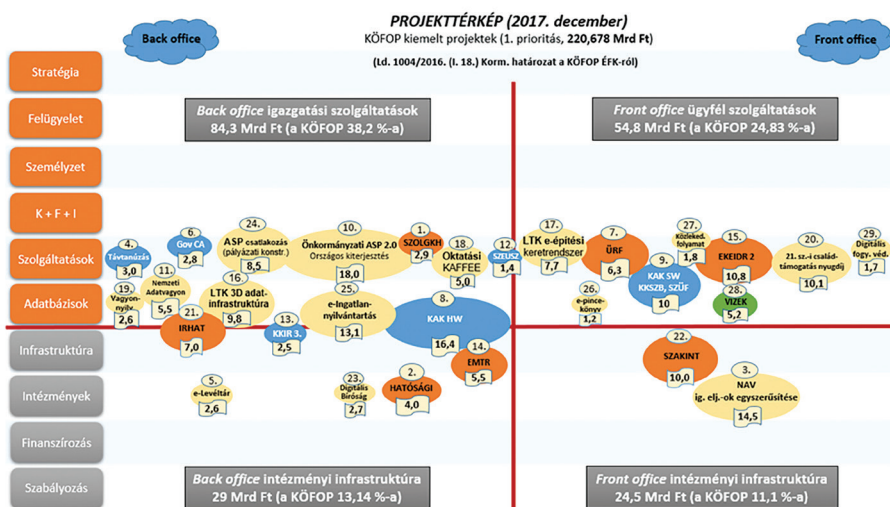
PROJEKTTÉRKÉP (2017. december)
KÖFOP kiemelt projektek (1. prioritás, 220,678 Mrd Ft)
(ld. 1004/2016. (I. 18.) Korm. határozat a KÖFOP ÉFK-ról)

Back office

Front office

Stratégia

Felügyelet

Személyzet

K + F + I

Szolgáltatások

Adatbázisok

Infrastruktúra

Intézmények

Finanszírozás

Szabályozás

Back office igazgatási szolgáltatások
84,3 Mrd Ft (a KÖFOP 38,2 %-a)

Front office ügyfél szolgáltatások
54,8 Mrd Ft (a KÖFOP 24,83 %-a)

4. Távtanúsítás 3,0

6. Gov CA 2,8

24. ASP csatlakozás (pályázati konstr.) 8,5

10. Önkormányzati ASP 2.0 Országos kiterjesztés 18,0

1. SZOLGKH 2,9

18 Oktatási KAFFEE 5,0

12 SZEUSZ 1,4

17. LTK e-építési keretrendszer 7,7

7. ÜRF 6,3

27. Közleked. folyamat 1,8

15. EKEIDR 2 10,8

20. 21. sz-i család-támogatás nyugdíj 10,1

29. Digitális fogy. véd. 1,7

19. Vagyon-nyilv. 2,6

11. Nemzeti Adatvagyon 5,5

16 LTK 3D adat-infrastruktúra 9,8

25. e-Ingatlan-nyilvántartás 13,1

8. KAK HW 16,4

9. KAK SW KKSZB, SZÜF 10

26. e-pince-könyv 1,2

28. VIZEK 5,2

21. IRHAT 7,0

13. KKIR 3. 2,5

14. EMTR 5,5

22. SZAKINT 10,0

3. NAV ig. elj.-ok egyszerűsítése 14,5

5. e-Levéltár 2,6

23. Digitális Bíróság 2,7

2. HATÓSÁGI 4,0

Back office intézményi infrastruktúra
29 Mrd Ft (a KÖFOP 13,14 %-a)

Front office intézményi infrastruktúra
24,5 Mrd Ft (a KÖFOP 11,1 %-a)